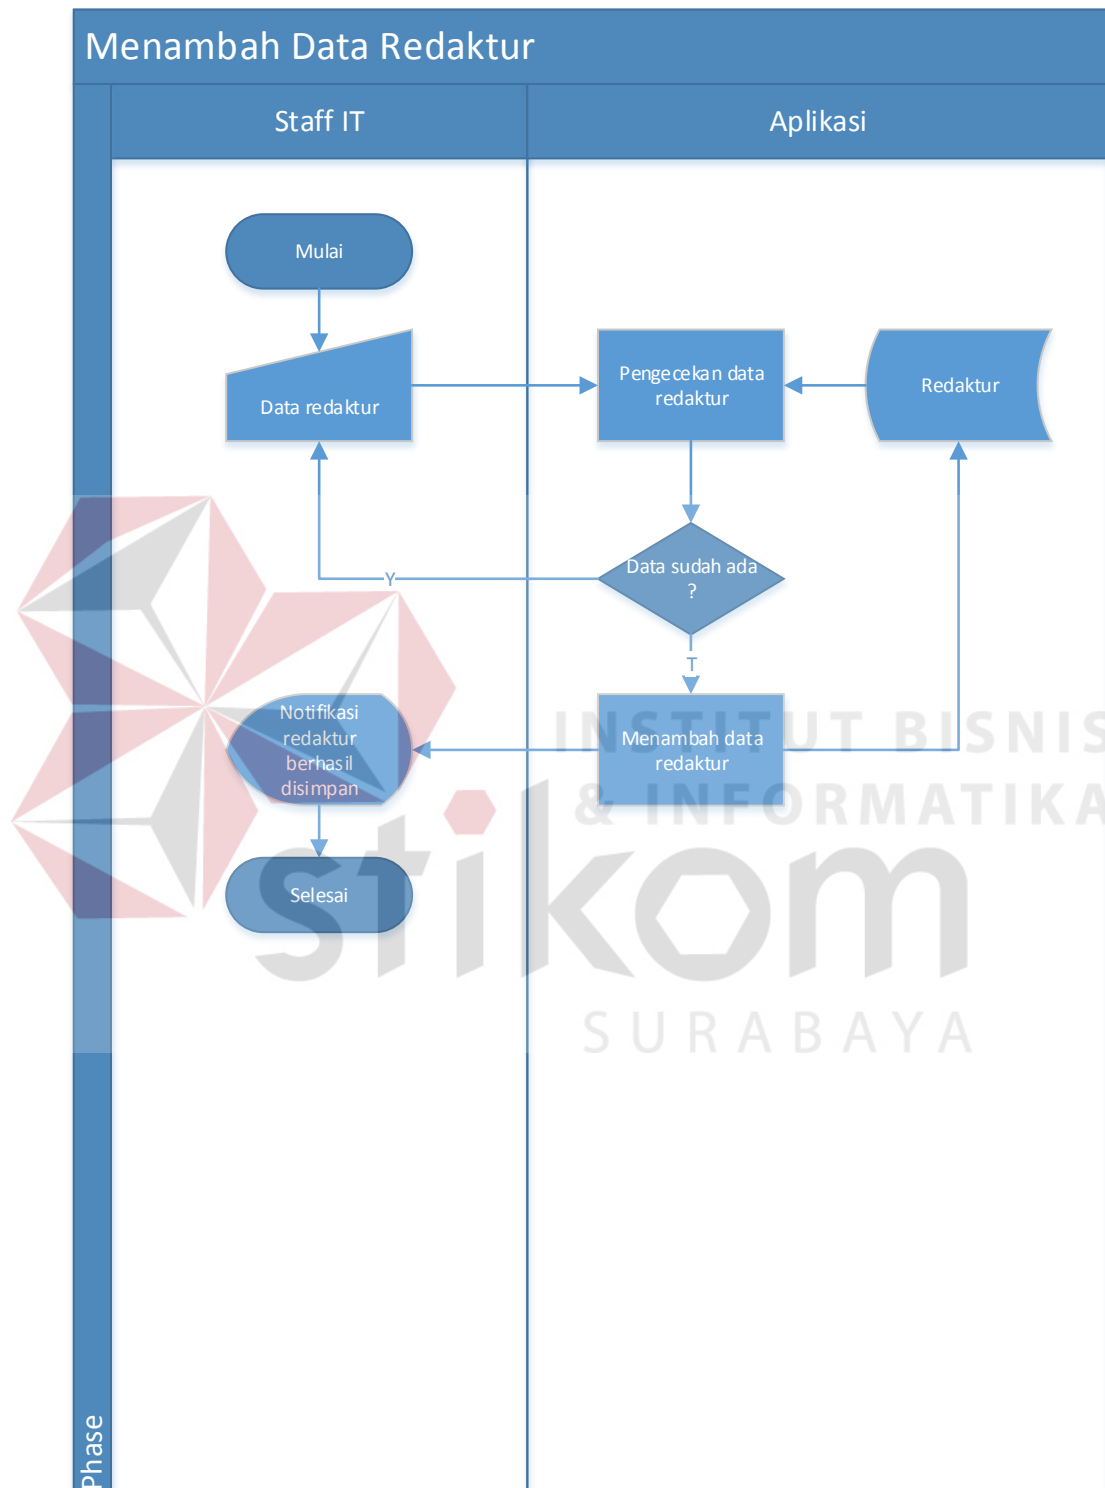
Menambah Data Redaktur

Staff IT

Aplikasi

Mulai

Data redaktur

Pengecekan data redaktur

Redaktur

Data sudah ada ?

Y

T

Notifikasi redaktur berhasil disimpan

Menambah data redaktur

Selesai

Phase

INSTITUT BISNIS & INFORMATIKA

stikom

SURABAYA